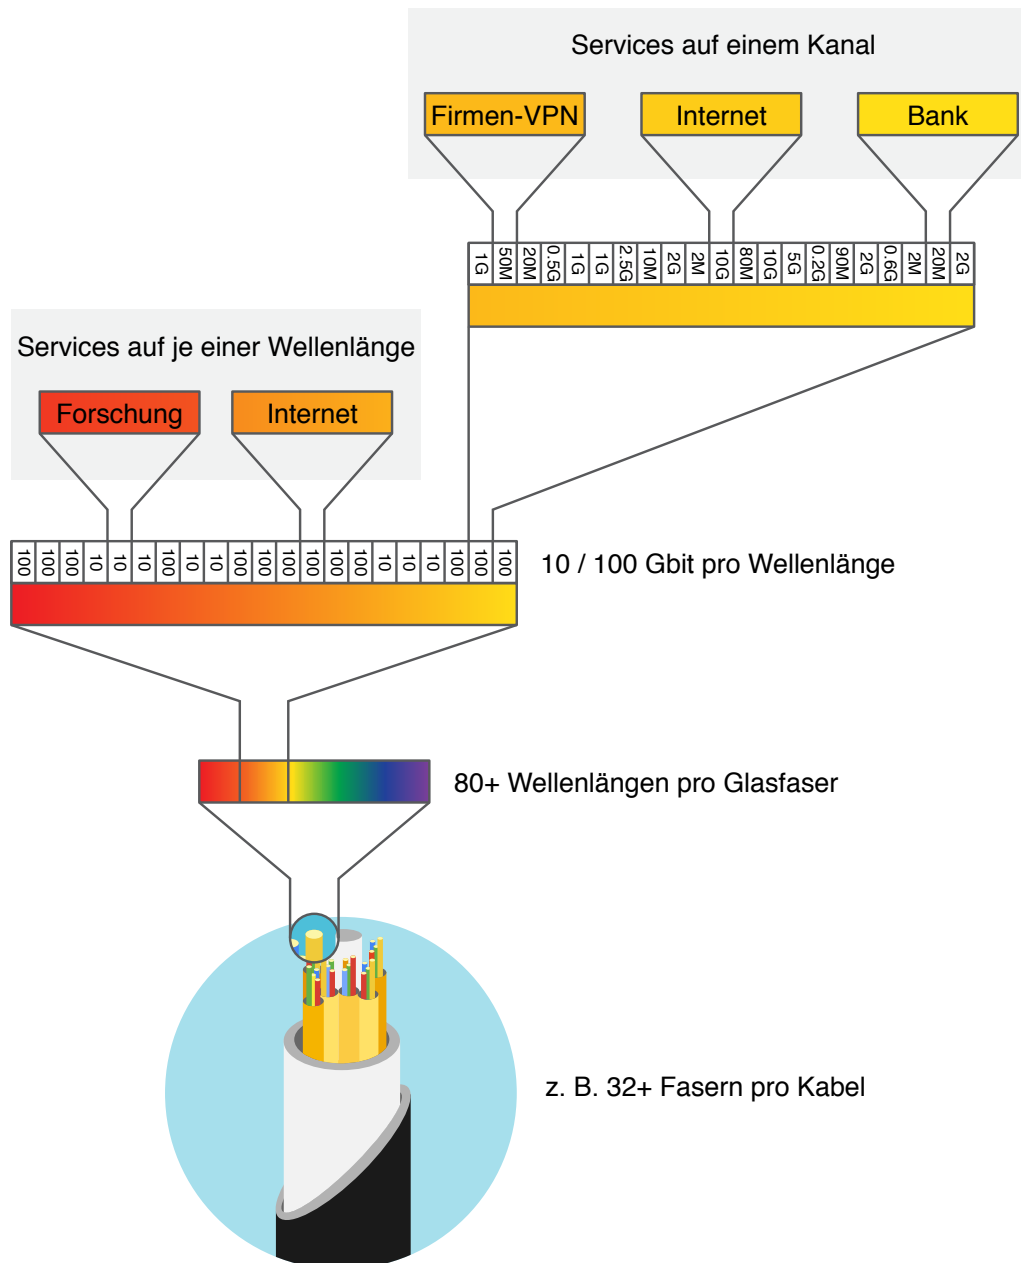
Services auf einem Kanal

Firmen-VPN

Internet

Bank

1G 50M 20M 0.5G 1G 1G 2.5G 10M 2G 2M 10G 80M 10G 5G 0.2G 90M 2G 0.6G 2M 20M 2G

Services auf je einer Wellenlänge

Forschung

Internet

100 100 100 10 10 10 100 10 10 100 100 100 100 100 10 10 10 100 100 100

10 / 100 Gbit pro Wellenlänge

80+ Wellenlängen pro Glasfaser

z. B. 32+ Fasern pro Kabel